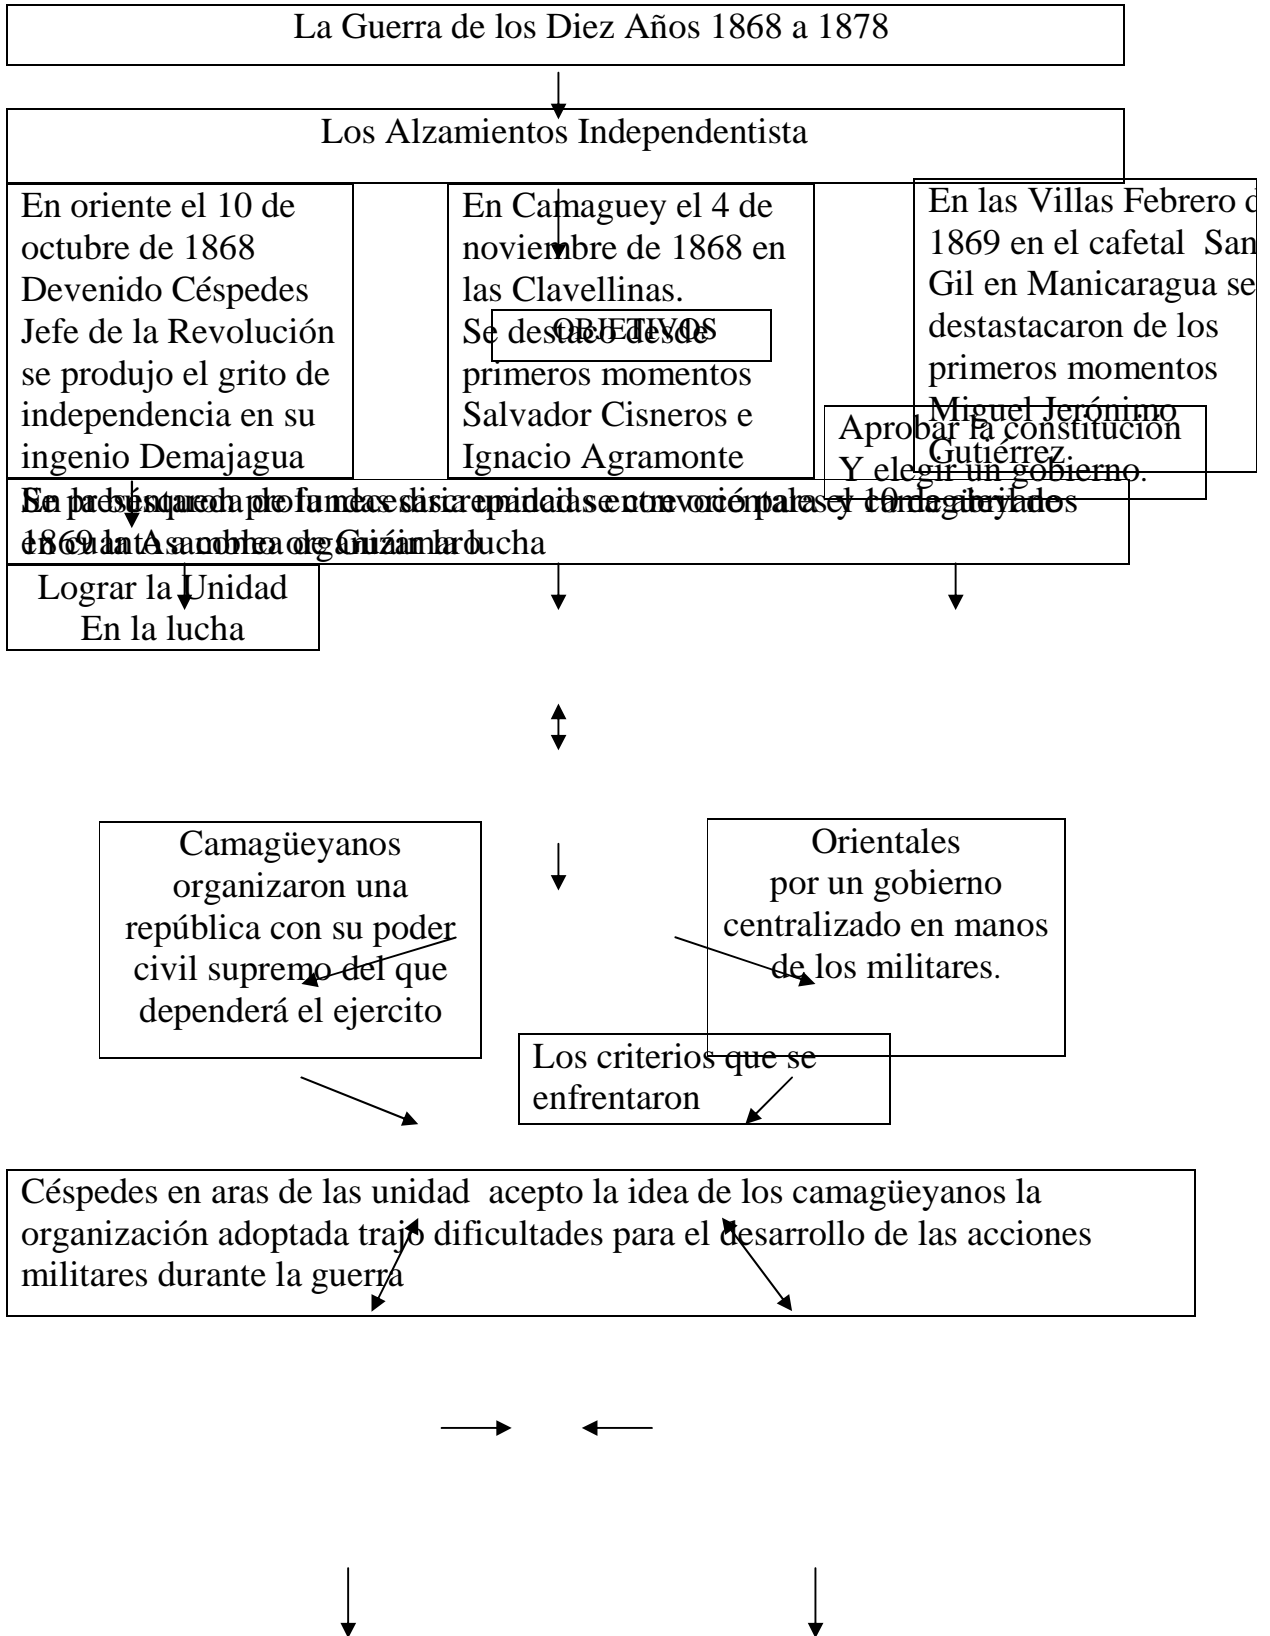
La Guerra de los Diez Años 1868 a 1878

Los Alzamientos Independentista

En oriente el 10 de octubre de 1868 Devenido Céspedes Jefe de la Revolución se produjo el grito de independencia en su ingenio Demajagua

En Camaguey el 4 de noviembre de 1868 en las Clavellinas. Se destacó desde primeros momentos Salvador Cisneros e Ignacio Agramonte

OBJETIVOS

En las Villas Febrero d 1869 en el cafetal San Gil en Manicaragua se destastacaron de los primeros momentos Miguel Jerónimo Gutiérrez.

Aprobar la constitución Y elegir un gobierno.

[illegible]

Lograr la Unidad En la lucha

Camagüeyanos organizaron una república con su poder civil supremo del que dependerá el ejercito

Orientales por un gobierno centralizado en manos de los militares.

Los criterios que se enfrentaron

Céspedes en aras de las unidad acepto la idea de los camagüeyanos la organización adoptada trajo dificultades para el desarrollo de las acciones militares durante la guerra